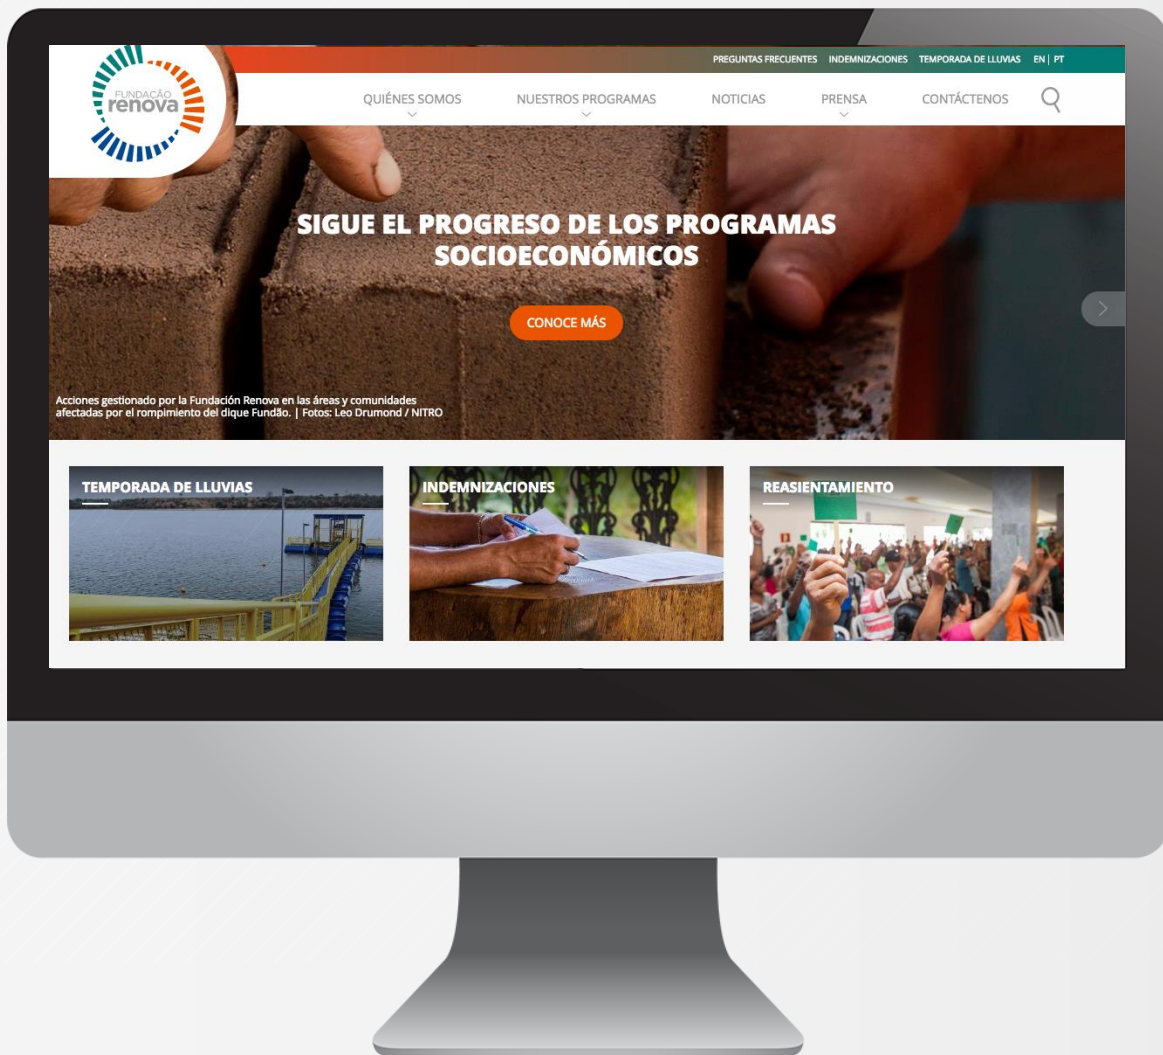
FUNDAÇÃO renova

PREGUNTAS FRECUENTES INDEMNIZACIONES TEMPORADA DE LLUVIAS EN | PT

QUIÉNES SOMOS NUESTROS PROGRAMAS NOTICIAS PRENSA CONTÁCTENOS

SIGUE EL PROGRESO DE LOS PROGRAMAS SOCIOECONÓMICOS

CONOCE MÁS

Acciones gestionado por la Fundación Renova en las áreas y comunidades afectadas por el rompimiento del dique Fundão. | Fotos: Leo Drumond / NITRO

TEMPORADA DE LLUVIAS

INDEMNIZACIONES

REASIENTAMIENTO